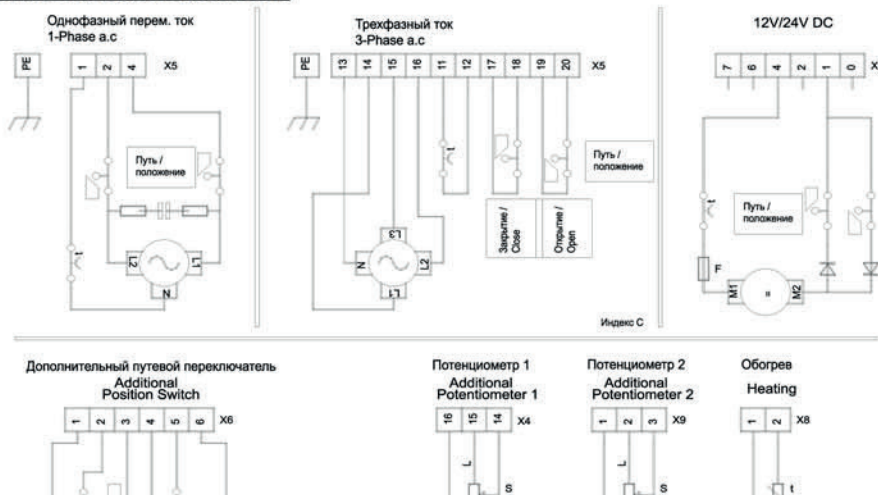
Однофазный перем. ток
1-Phase a.c

PE 1 2 4 X5

Путь / положение

L2 L1
N

Трехфазный ток
3-Phase a.c

PE 13 14 15 16 11 12 17 18 19 20 X5

Путь / положение

Закрытие / Close
Открытие / Open

L3
N L2
L1

Индекс C

12V/24V DC

7 6 4 2 1 0 X

Путь / положение

F
M1 = M2

Дополнительный путевой переключатель
Additional
Position Switch

1 2 3 4 5 6 X6

Потенциометр 1
Additional
Potentiometer 1

16 15 14 X4
L
S

Потенциометр 2
Additional
Potentiometer 2

1 2 3 X9
L
S

Обогрев
Heating

1 2 X8
t